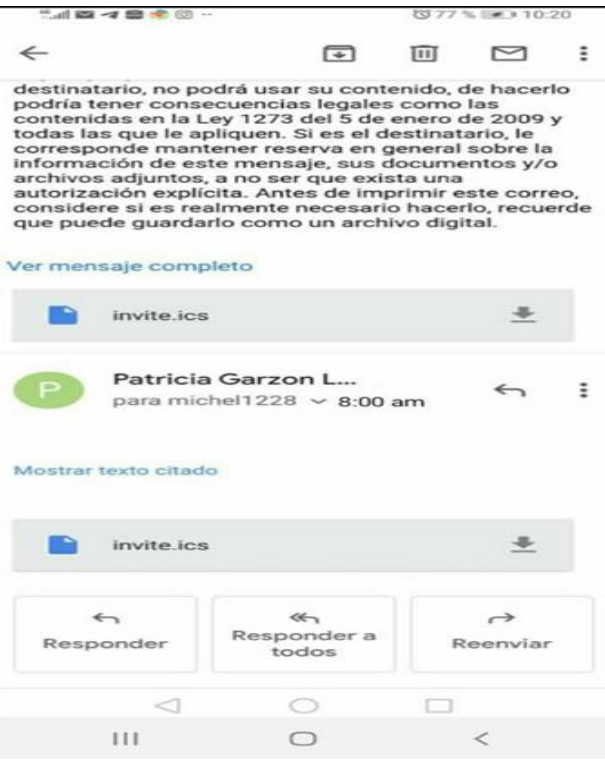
77 % 10:20

destinatario, no podrá usar su contenido, de hacerlo podría tener consecuencias legales como las contenidas en la Ley 1273 del 5 de enero de 2009 y todas las que le apliquen. Si es el destinatario, le corresponde mantener reserva en general sobre la información de este mensaje, sus documentos y/o archivos adjuntos, a no ser que exista una autorización explícita. Antes de imprimir este correo, considere si es realmente necesario hacerlo, recuerde que puede guardarlo como un archivo digital.

Ver mensaje completo

invite.ics

P

Patricia Garzon L...

para michel1228 8:00 am

Mostrar texto citado

invite.ics

Responder

Responder a todos

Reenviar